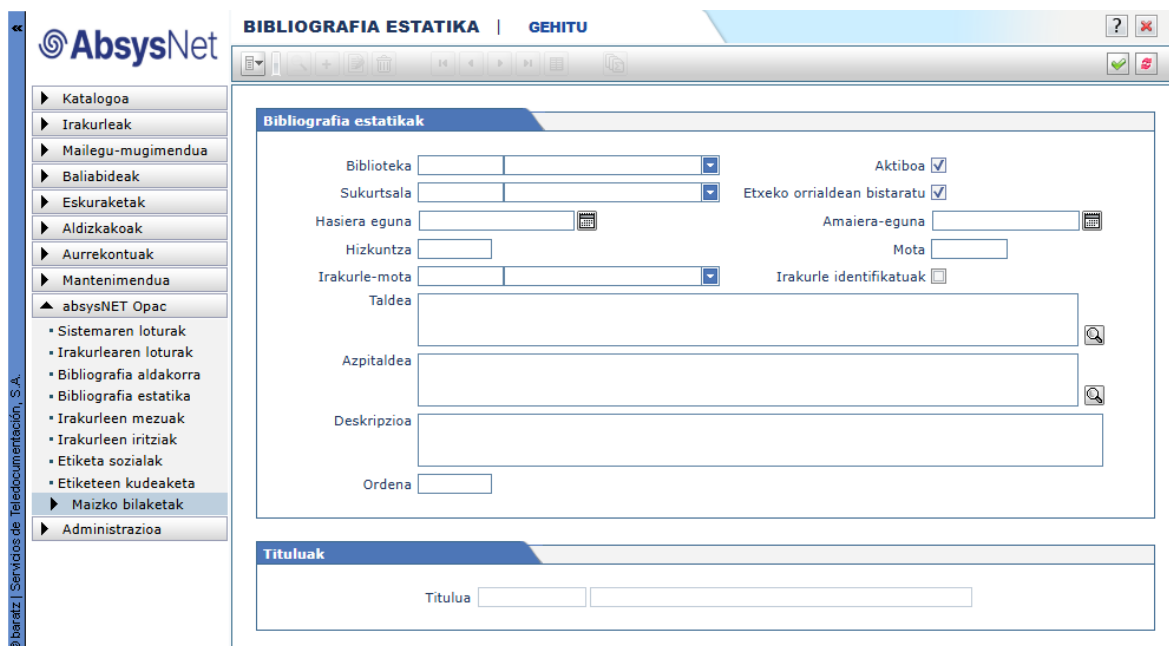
«

AbsysNet

Katalogoa
Irakurleak
Mailegu-mugimendua
Baliabideak
Eskuraketak
Aldizkakoak
Aurrekontuak
Mantenimendua
absysNET Opac
▪ Sistemaren loturak
▪ Irakurlearen loturak
▪ Bibliografia aldakorra
▪ Bibliografia estatika
▪ Irakurleen mezuak
▪ Irakurleen iritziak
▪ Etiketa sozialak
▪ Etiketeen kudeaketa
Maizko bilaketak
Administrazioa

© baratz | Servicios de Teledocumentación, S.A.

BIBLIOGRAFIA ESTATIKA | GEHITU

?

Bibliografia estatikak

Biblioteka
Aktiboa
Sukurtsala
Etxeko orrialdean bistaratu
Hasiera eguna
Amaiera-eguna
Hizkuntza
Mota
Irakurle-mota
Irakurle identifikatuak
Taldea
Azpitaldea
Deskripzioa
Ordena

Tituluak

Titulua